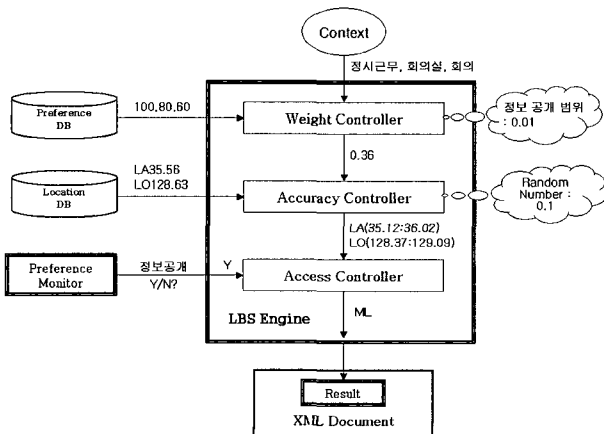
Context

정시근무, 회의실, 회의

Preference DB

100,80,60

Weight Controller

정보 공개 범위 : 0.01

0.36

Location DB

LA35.56
LO128.63

Accuracy Controller

Random Number : 0.1

LA(35.12:36.02)
LO(128.37:129.09)

Preference Monitor

정보공개 Y/N?

Y

Access Controller

LBS Engine

ML

Result

XML Document